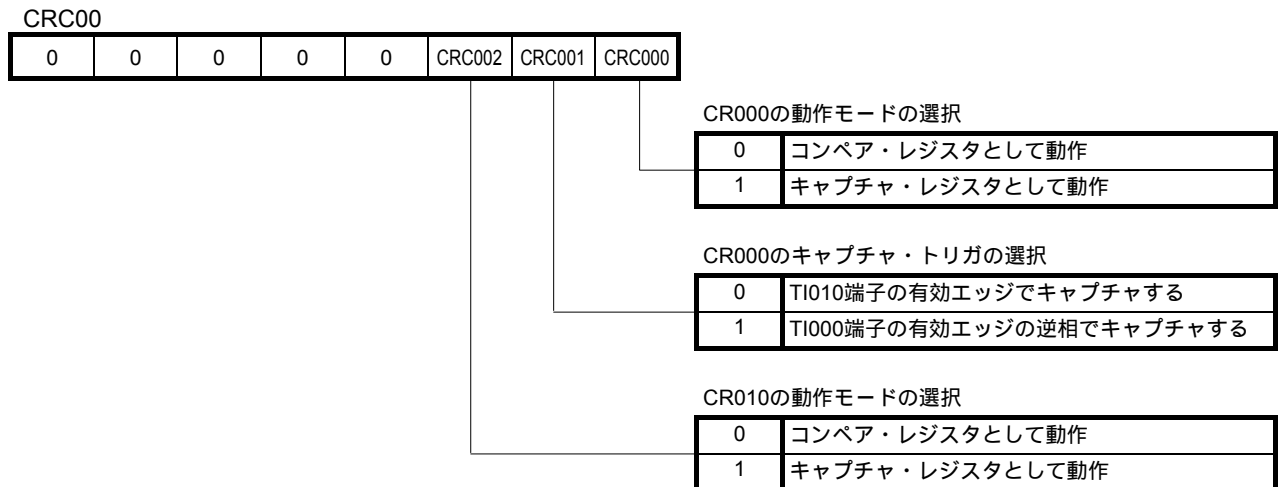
CRC00

| 0 | 0 | 0 | 0 | 0 | CRC002 | CRC001 | CRC000 |
|---|---|---|---|---|---|---|---|

CR000の動作モードの選択

| 0 | コンペア・レジスタとして動作 |
|---|---|
| 1 | キャプチャ・レジスタとして動作 |

CR000のキャプチャ・トリガの選択

| 0 | TI010端子の有効エッジでキャプチャする |
|---|---|
| 1 | TI000端子の有効エッジの逆相でキャプチャする |

CR010の動作モードの選択

| 0 | コンペア・レジスタとして動作 |
|---|---|
| 1 | キャプチャ・レジスタとして動作 |